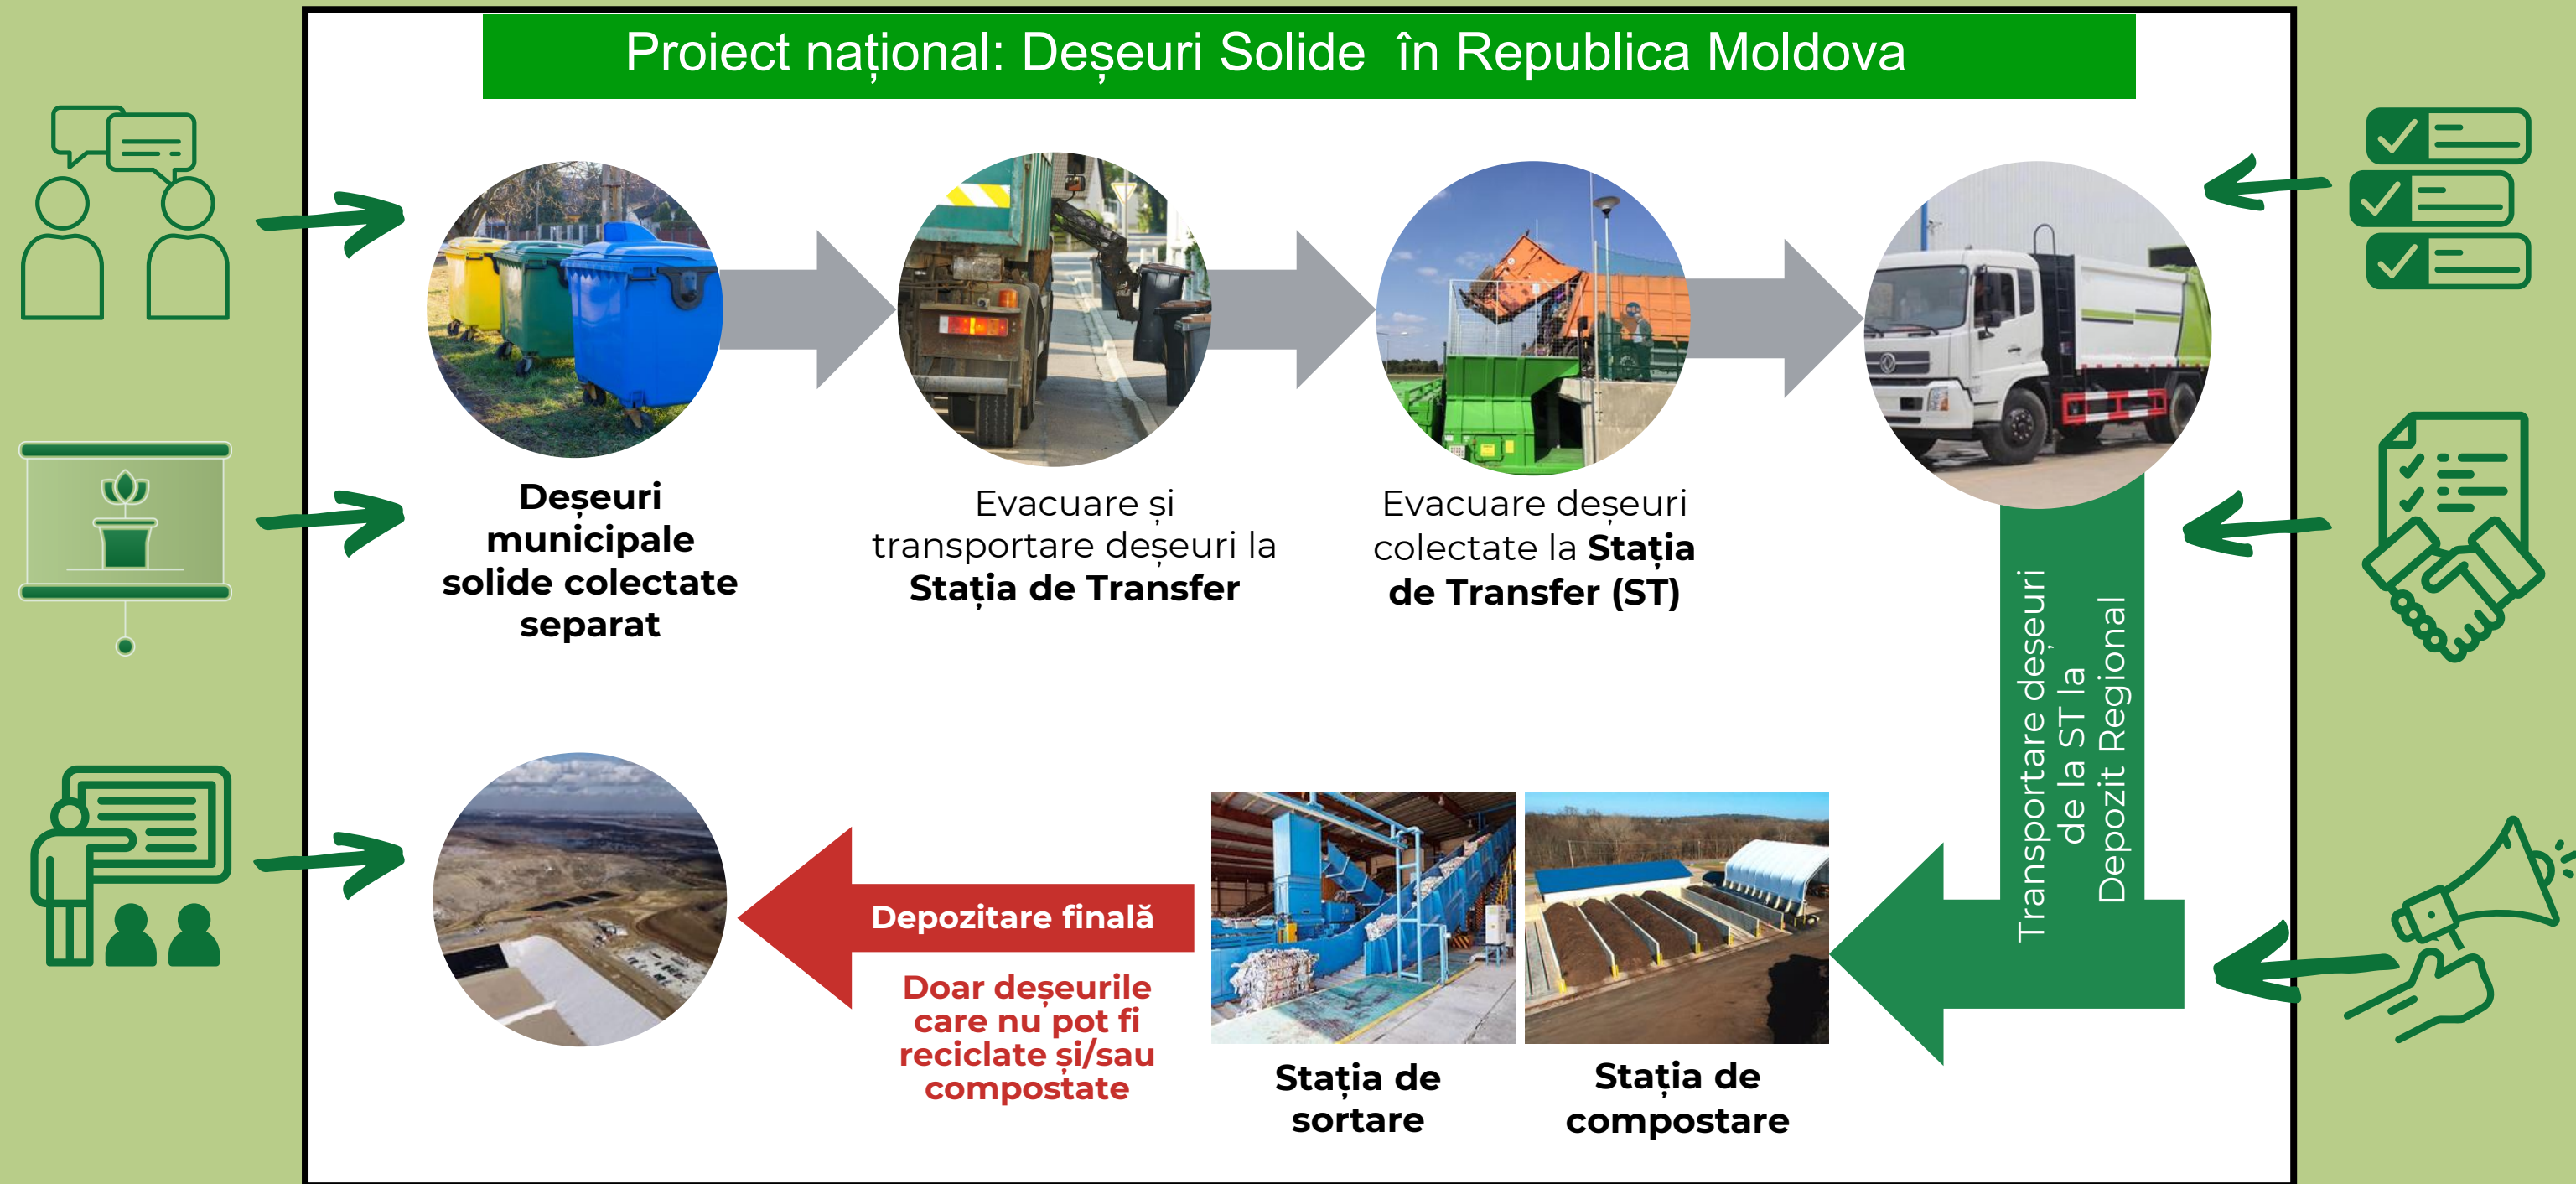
Proiect național: Deșeuri Solide în Republica Moldova

Deșeuri municipale solide colectate separat

Evacuare și transportare deșeuri la Stația de Transfer

Evacuare deșeuri colectate la Stația de Transfer (ST)

Transportare deșeuri de la ST la Depozit Regional

Depozitare finală

Doar deșeurile care nu pot fi reciclate și/sau compostate

Stația de sortare

Stația de compostare